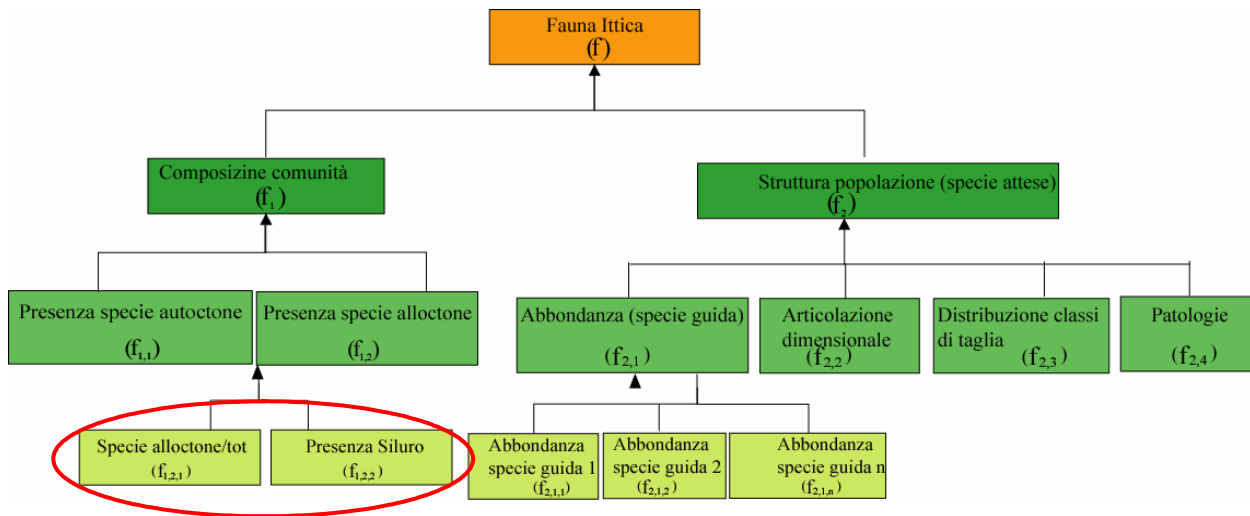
Fauna Ittica
(f)

Composizine comunità
($f_1$)

Struttura popolazione (specie attese)
($f_2$)

Presenza specie autoctone
($f_{1,1}$)

Presenza specie alloctone
($f_{1,2}$)

Abbondanza (specie guida)
($f_{2,1}$)

Articolazione dimensionale
($f_{2,2}$)

Distribuzione classi di taglia
($f_{2,3}$)

Patologie
($f_{2,4}$)

Specie alloctone/tot
($f_{1,2,1}$)

Presenza Siluro
($f_{1,2,2}$)

Abbondanza specie guida 1
($f_{2,1,1}$)

Abbondanza specie guida 2
($f_{2,1,2}$)

Abbondanza specie guida n
($f_{2,1,n}$)